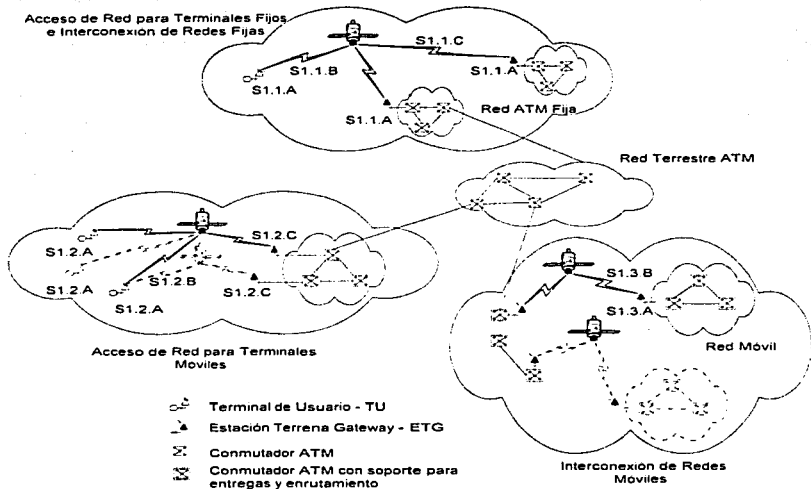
Acceso de Red para Terminales Fijos e Interconexion de Redes Fijas

S1.1.C
S1.1.B
S1.1.A
S1.1.A
S1.1.A
Red ATM Fija

Red Terrestre ATM

S1.2.A
S1.2.C
S1.2.A
S1.2.B
S1.2.C
S1.2.A

Acceso de Red para Terminales Moviles

S1.3.B
S1.3.A
Red Móvil

Interconexión de Redes Moviles

Terminal de Usuario - TU
Estación Terrena Gateway - ETG
Conmutador ATM
Conmutador ATM con soporte para entregas y enrutamiento